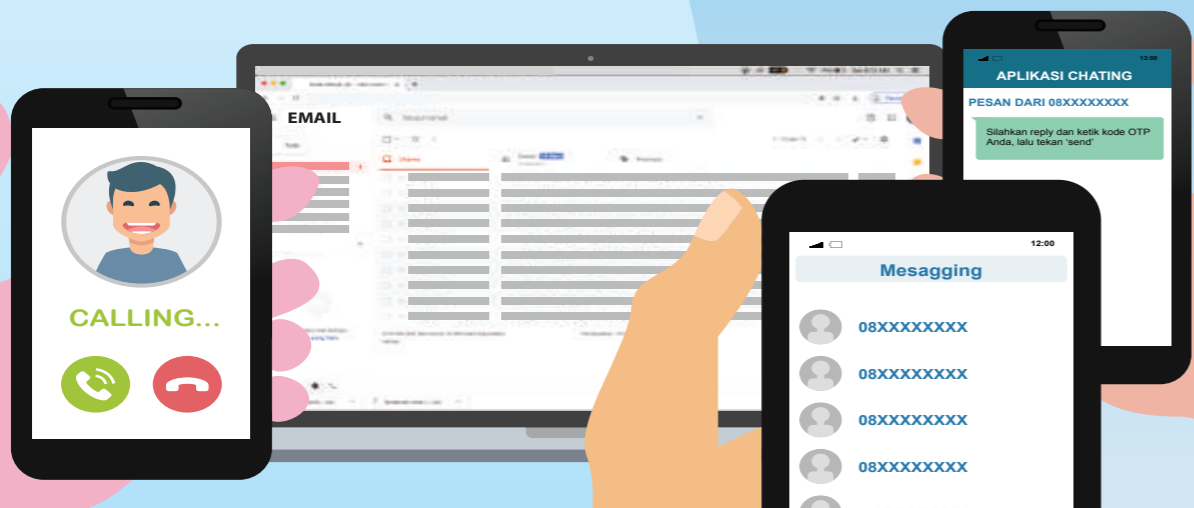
CALLING...

EMAIL

Utama

Sosial

Promosi

12:00

APLIKASI CHATING

PESAN DARI 08XXXXXXXX

Silahkan reply dan ketik kode OTP Anda, lalu tekan 'send'

12:00

Mesagging

08XXXXXXXX

08XXXXXXXX

08XXXXXXXX

08XXXXXXXX